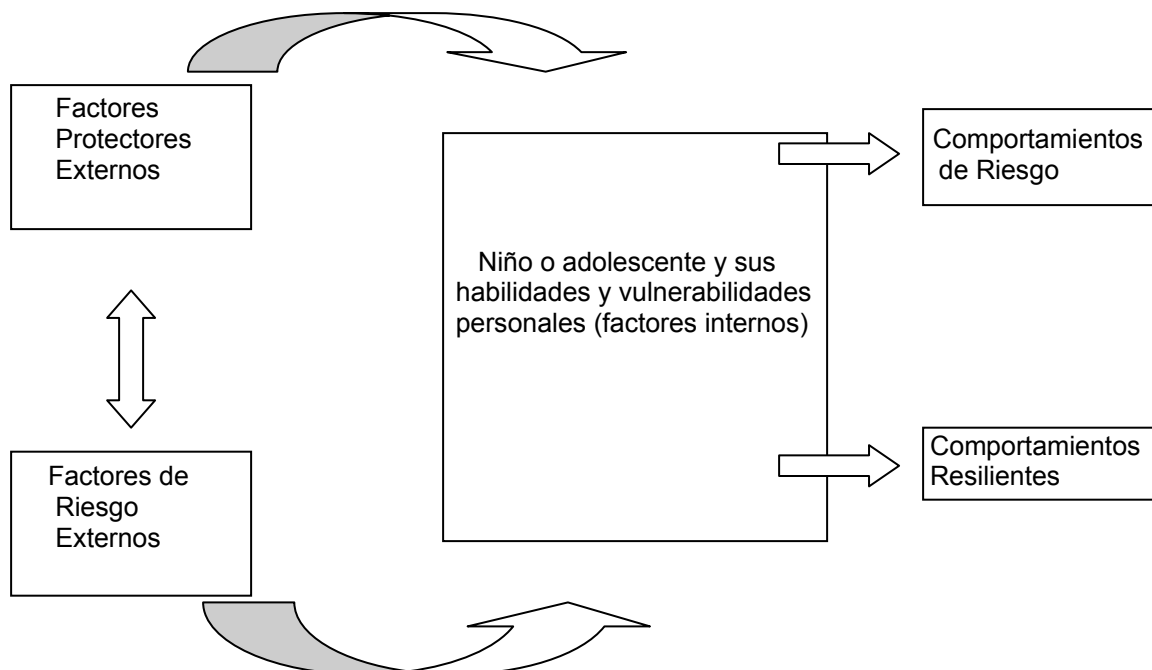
Factores Protectores Externos

Factores de Riesgo Externos

Niño o adolescente y sus habilidades y vulnerabilidades personales (factores internos)

Comportamientos de Riesgo

Comportamientos Resilientes